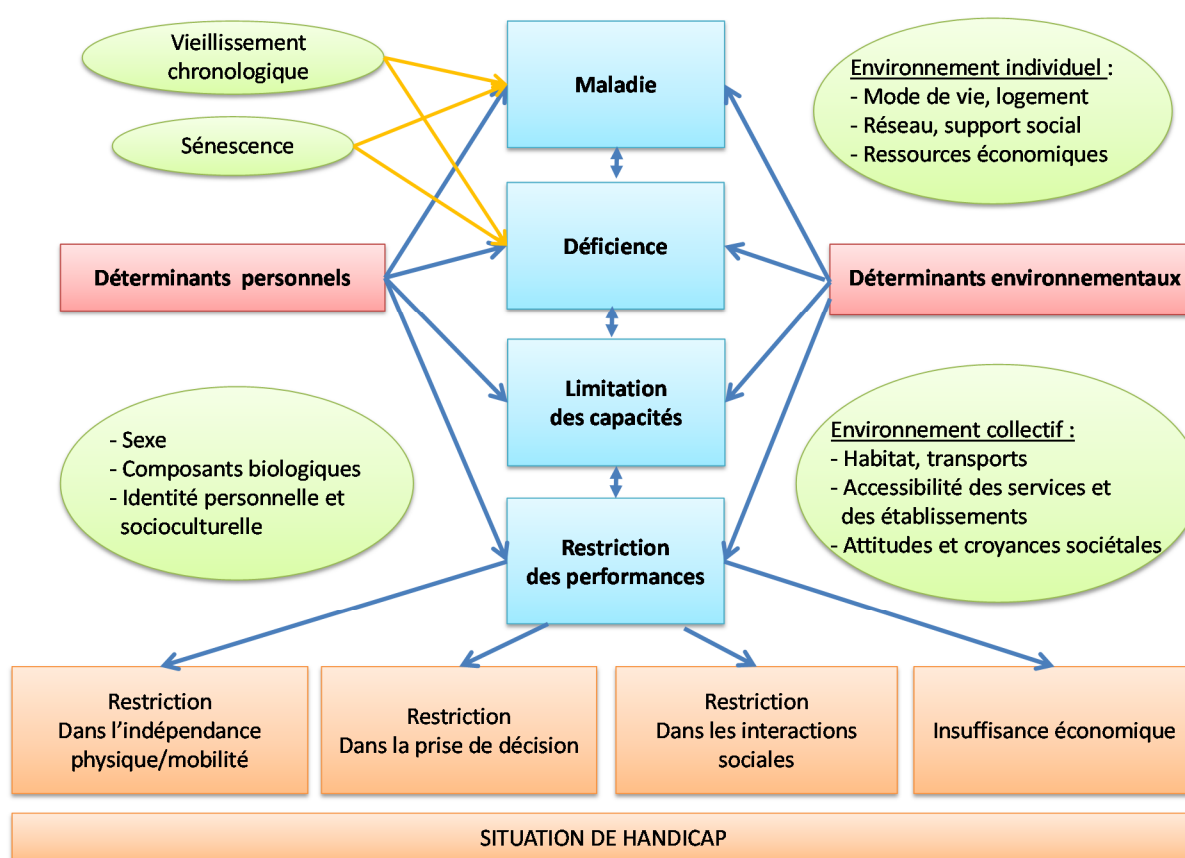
Vieillissement chronologique

Sénescence

Maladie

Environnement individuel :
- Mode de vie, logement
- Réseau, support social
- Ressources économiques

Déficience

Déterminants personnels

Déterminants environnementaux

Limitation des capacités

- Sexe
- Composants biologiques
- Identité personnelle et socioculturelle

Environnement collectif :
- Habitat, transports
- Accessibilité des services et des établissements
- Attitudes et croyances sociétales

Restriction des performances

Restriction Dans l'indépendance physique/mobilité

Restriction Dans la prise de décision

Restriction Dans les interactions sociales

Insuffisance économique

SITUATION DE HANDICAP